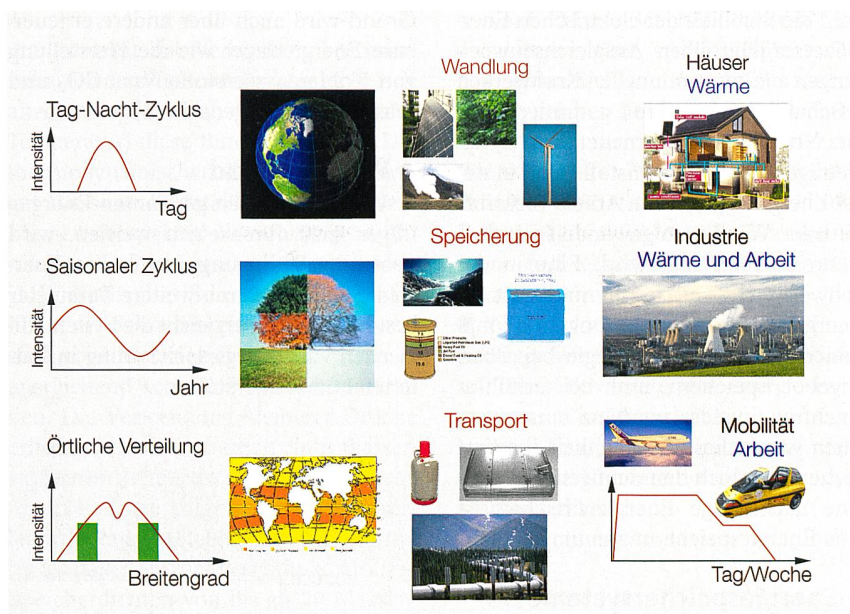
Tag-Nacht-Zyklus

Intensität

Tag

Saisonaler Zyklus

Intensität

Jahr

Örtliche Verteilung

Intensität

Breitengrad

Wandlung

Speicherung

Transport

Häuser
Wärme

Industrie
Wärme und Arbeit

Mobilität
Arbeit

Tag/Woche